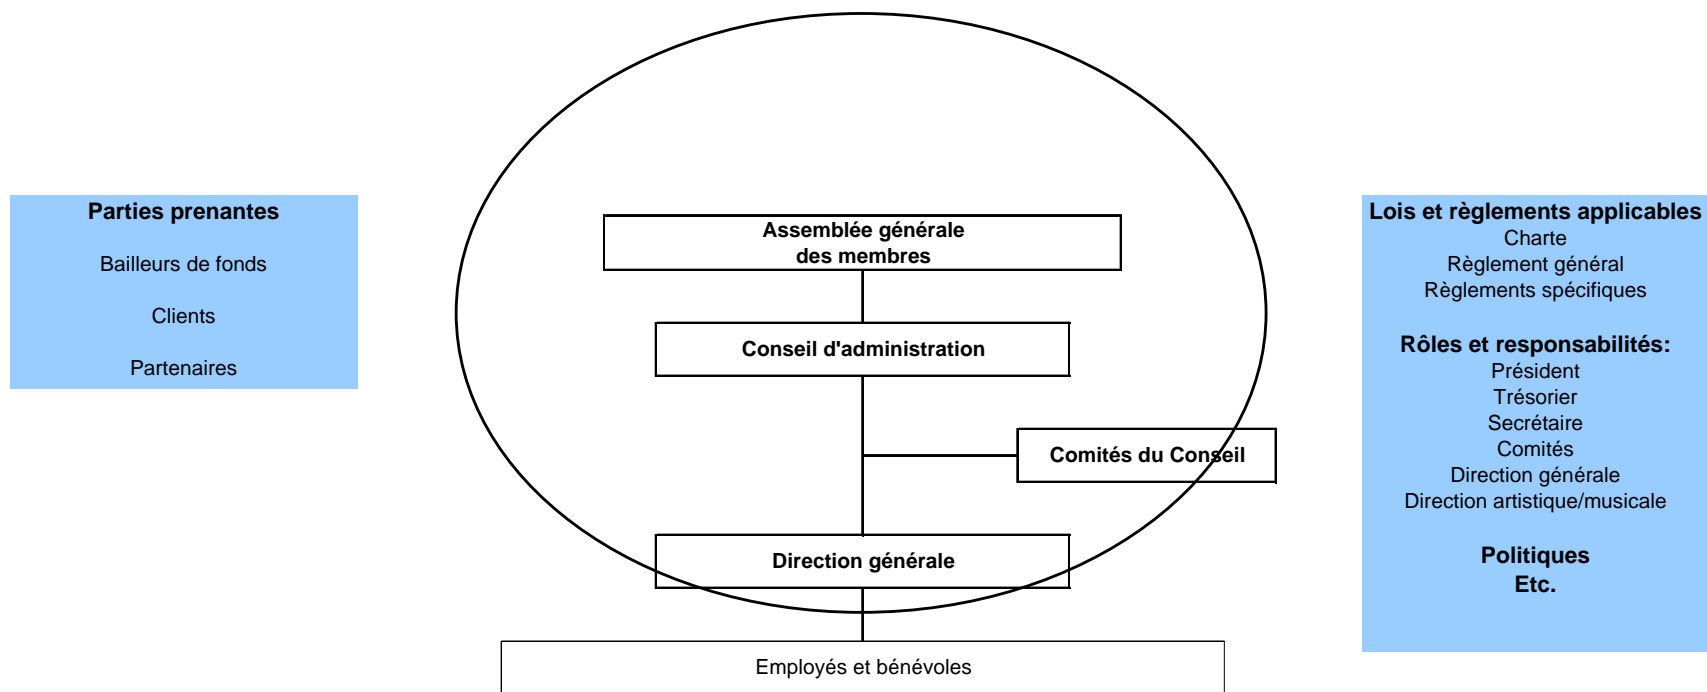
Parties prenantes

Bailleurs de fonds

Clients

Partenaires

Assemblée générale des membres

Conseil d'administration

Comités du Conseil

Direction générale

Employés et bénévoles

Lois et règlements applicables
Charte
Règlement général
Règlements spécifiques

Rôles et responsabilités:
Président
Trésorier
Secrétaire
Comités
Direction générale
Direction artistique/musicale

Politiques
Etc.